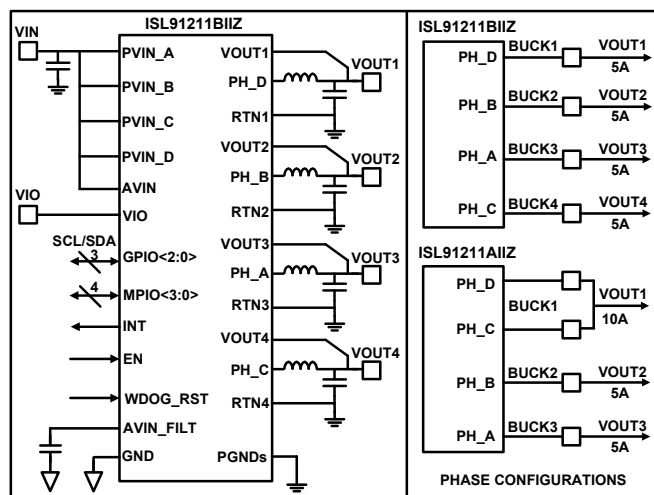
ISL91211BIIZ

VIN

PVIN_A
PVIN_B
PVIN_C
PVIN_D
AVIN

VIO
VIO

SCL/SDA
3
GPIO<2:0>
4
MPIO<3:0>
INT
EN
WDOG_RST
AVIN_FILT
GND

VOUT1
PH_D
RTN1
VOUT2
PH_B
RTN2
VOUT3
PH_A
RTN3
VOUT4
PH_C
RTN4
PGNDs

VOUT1
VOUT2
VOUT3
VOUT4

ISL91211BIIZ

PH_D
BUCK1
VOUT1
5A
PH_B
BUCK2
VOUT2
5A
PH_A
BUCK3
VOUT3
5A
PH_C
BUCK4
VOUT4
5A

ISL91211AIIZ

PH_D
BUCK1
VOUT1
10A
PH_C
PH_B
BUCK2
VOUT2
5A
PH_A
BUCK3
VOUT3
5A

PHASE CONFIGURATIONS